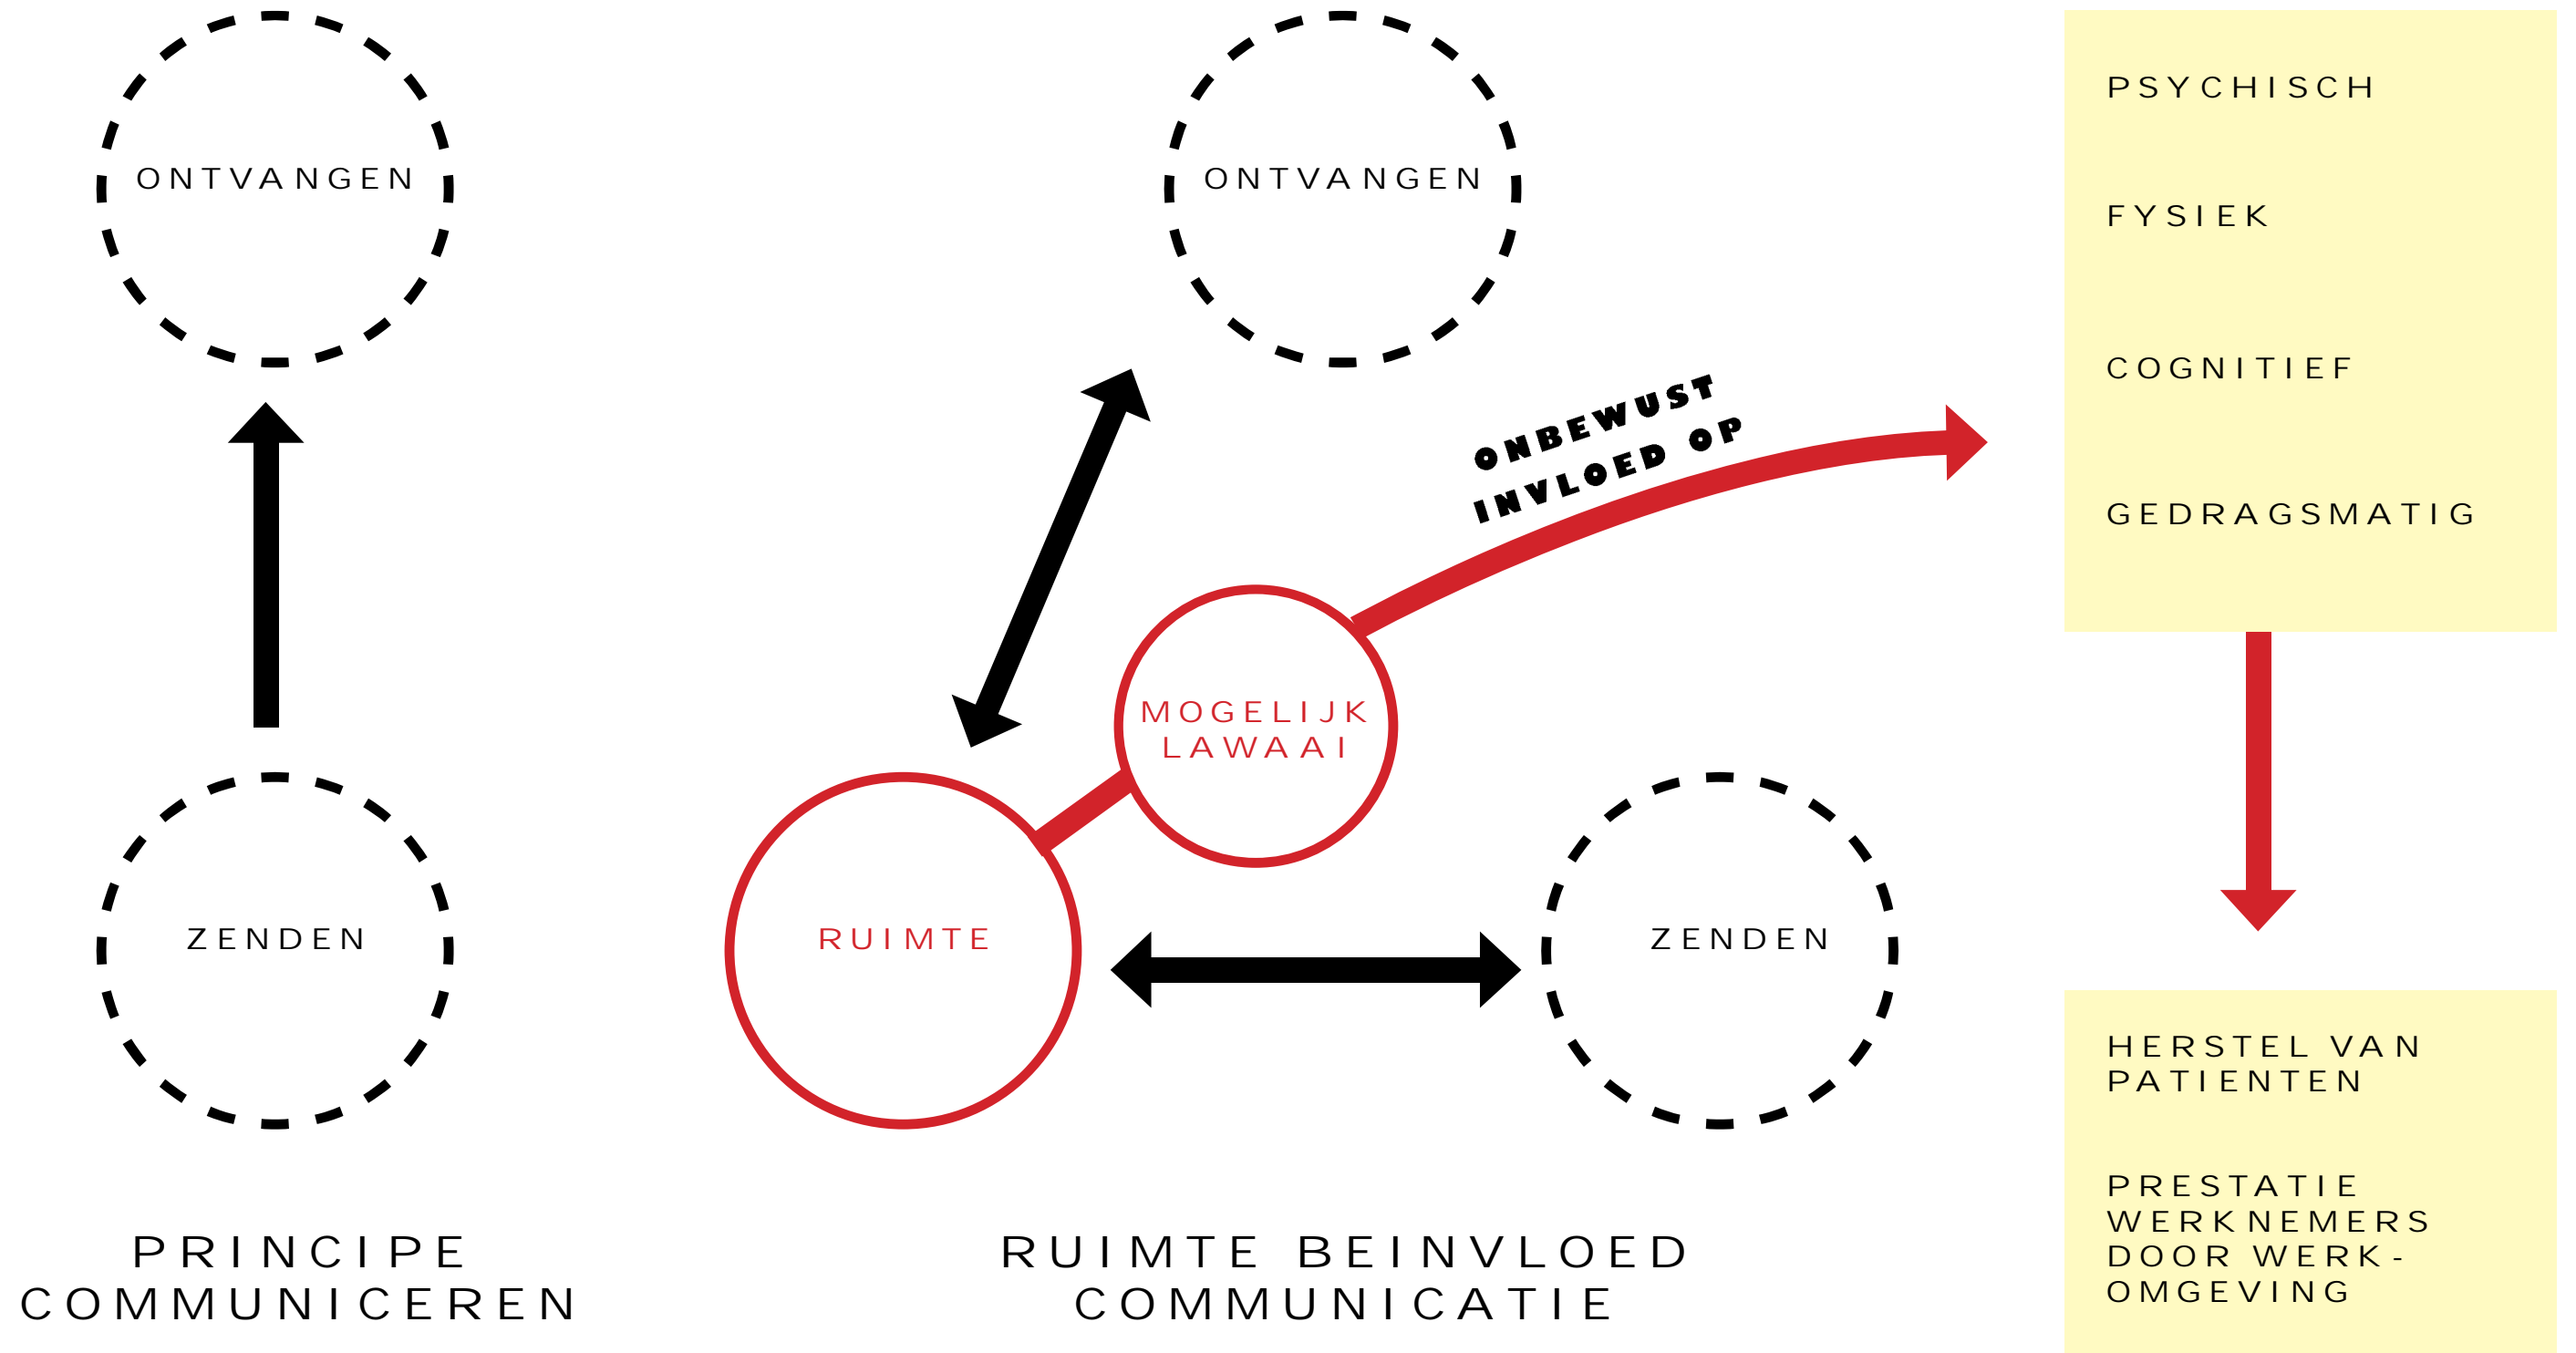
ONTVANGEN

ZENDEN

PRINCIPE COMMUNICEREN

ONTVANGEN

ONBEWUST INVLOED OP

MOGELIJK LAWAAI

RUIMTE

ZENDEN

RUIMTE BEINVLOED COMMUNICATIE

PSYCHISCH

FYSIEK

COGNITIEF

GEDRAGSMATIG

HERSTEL VAN PATIENTEN

PRESTATIE WERKNEMERS DOOR WERK-OMGEVING